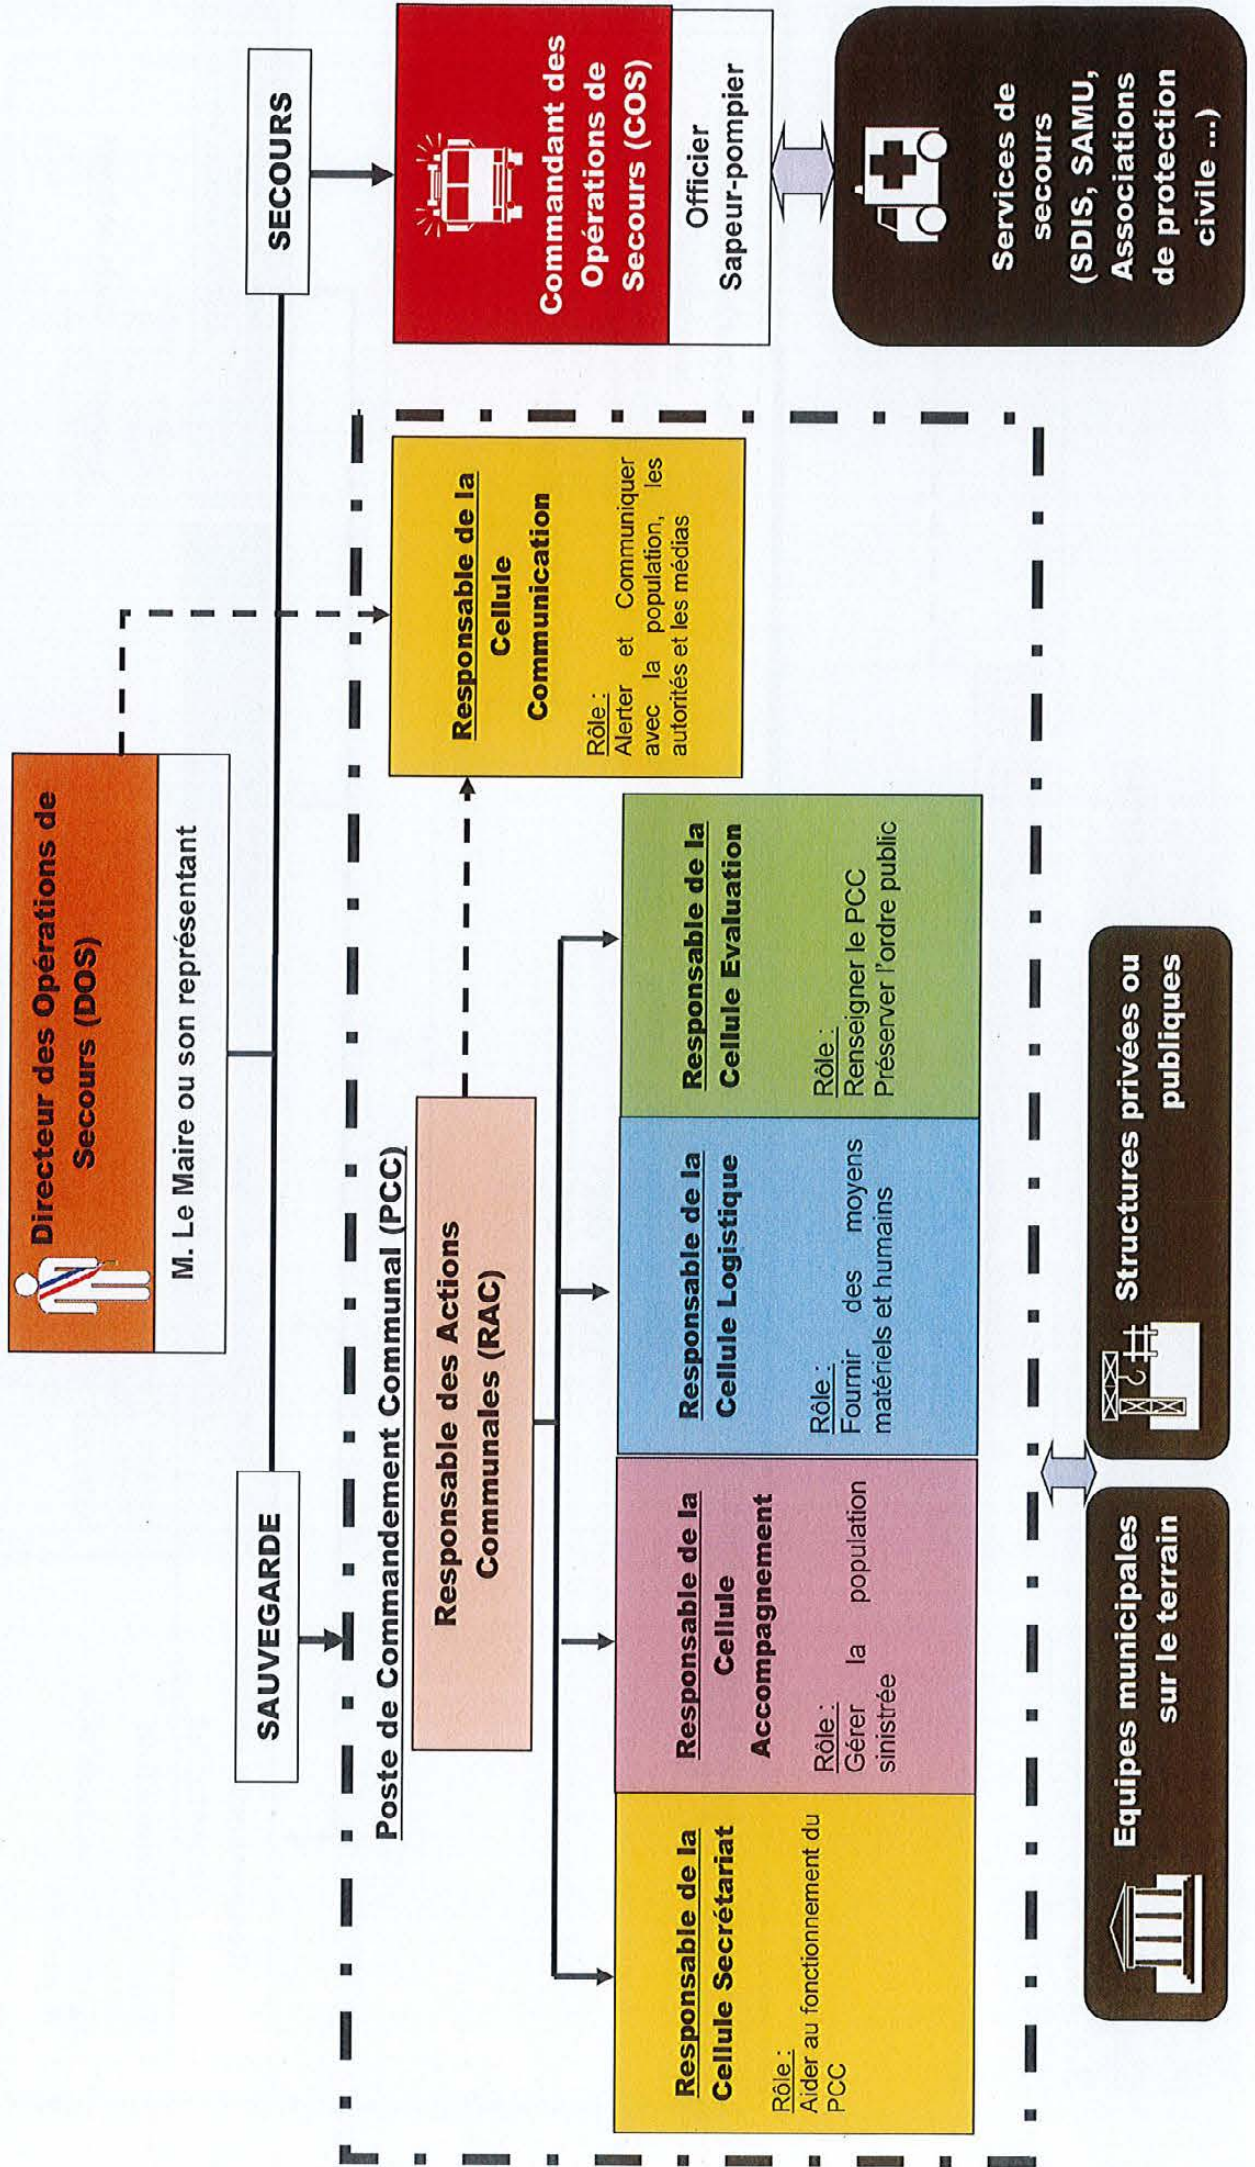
Directeur des Opérations de Secours (DOS)

M. Le Maire ou son représentant

SAUVEGARDE

SECOURS

Commandant des Opérations de Secours (COS)

Officier Sapeur-pompier

Services de secours (SDIS, SAMU, Associations de protection civile ...)

Poste de Commandement Communal (PCC)

Responsable des Actions Communales (RAC)

Responsable de la Cellule Communication

Rôle :
Alerter et Communiquer avec la population, les autorités et les médias

Responsable de la Cellule Secrétariat

Rôle :
Aider au fonctionnement du PCC

Responsable de la Cellule Accompagnement

Rôle :
Gérer la population sinistrée

Responsable de la Cellule Logistique

Rôle :
Fournir des moyens matériels et humains

Responsable de la Cellule Evaluation

Rôle :
Renseigner le PCC
Préserver l'ordre public

Equipes municipales sur le terrain

Structures privées ou publiques